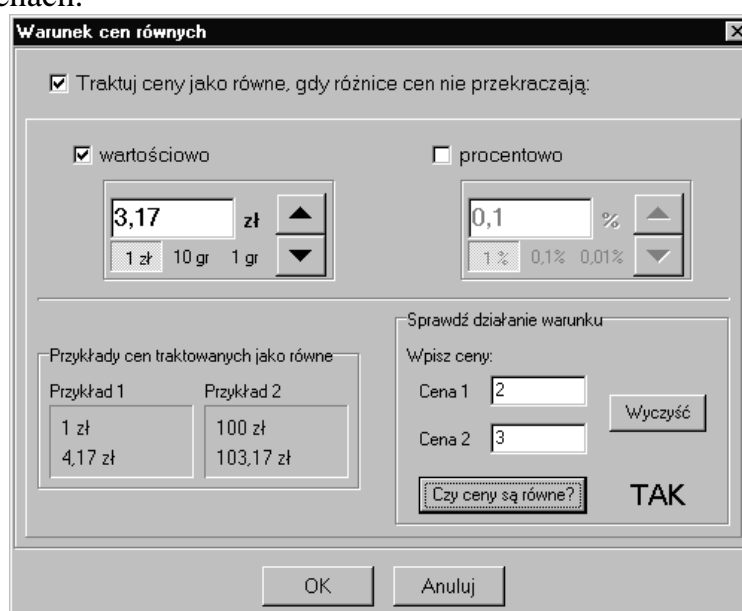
cenach.

Warunek cen równych

☑ Traktuj ceny jako równe, gdy różnice cen nie przekraczają:

☑ wartościowo

3,17 zł

1 zł 10 gr 1 gr

☐ procentowo

0,1 %

1% 0,1% 0,01%

Przykłady cen traktowanych jako równe

Przykład 1

1 zł
4,17 zł

Przykład 2

100 zł
103,17 zł

Sprawdź działanie warunku

Wpisz ceny:

Cena 1 2

Cena 2 3

Wyczyść

Czy ceny są równe?

TAK

OK

Anuluj